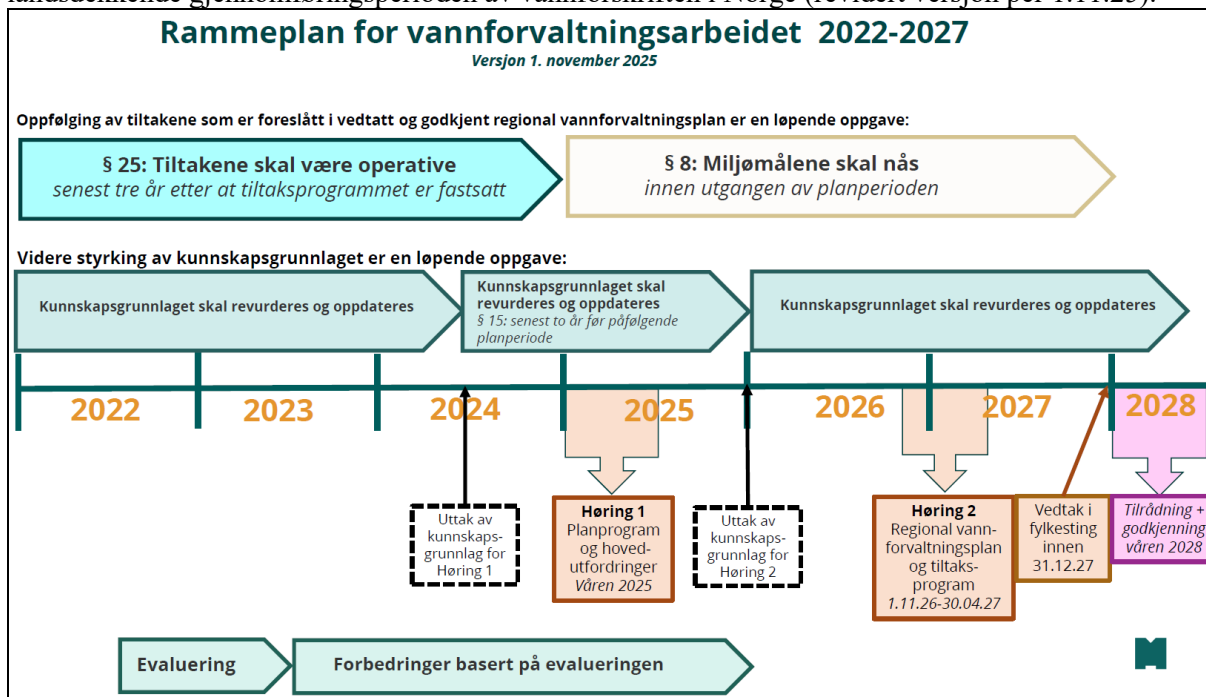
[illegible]

Rammeplan for vannforvaltningsarbeidet 2022-2027

Versjon 1. november 2025

Oppfølging av tiltakene som er foreslått i vedtatt og godkjent regional vannforvaltningsplan er en løpende oppgave:

§ 25: Tiltakene skal være operative
senest tre år etter at tiltaksprogrammet er fastsatt

§ 8: Miljømålene skal nås
innen utgangen av planperioden

Videre styrking av kunnskapsgrunnlaget er en løpende oppgave:

Kunnskapsgrunnlaget skal revurderes og oppdateres

Kunnskapsgrunnlaget skal revurderes og oppdateres
§ 15: senest to år før påfølgende planperiode

Kunnskapsgrunnlaget skal revurderes og oppdateres

2022 2023 2024 2025 2026 2027 2028

Uttak av kunnskapsgrunnlag for Høring 1

Høring 1
Planprogram og hovedutfordringer
Våren 2025

Uttak av kunnskapsgrunnlag for Høring 2

Høring 2
Regional vannforvaltningsplan og tiltaksprogram
1.11.26-30.04.27

Vedtak i fylkesting innen 31.12.27

Tilrådning + godkjenning våren 2028

Evaluering

Forbedringer basert på evalueringen